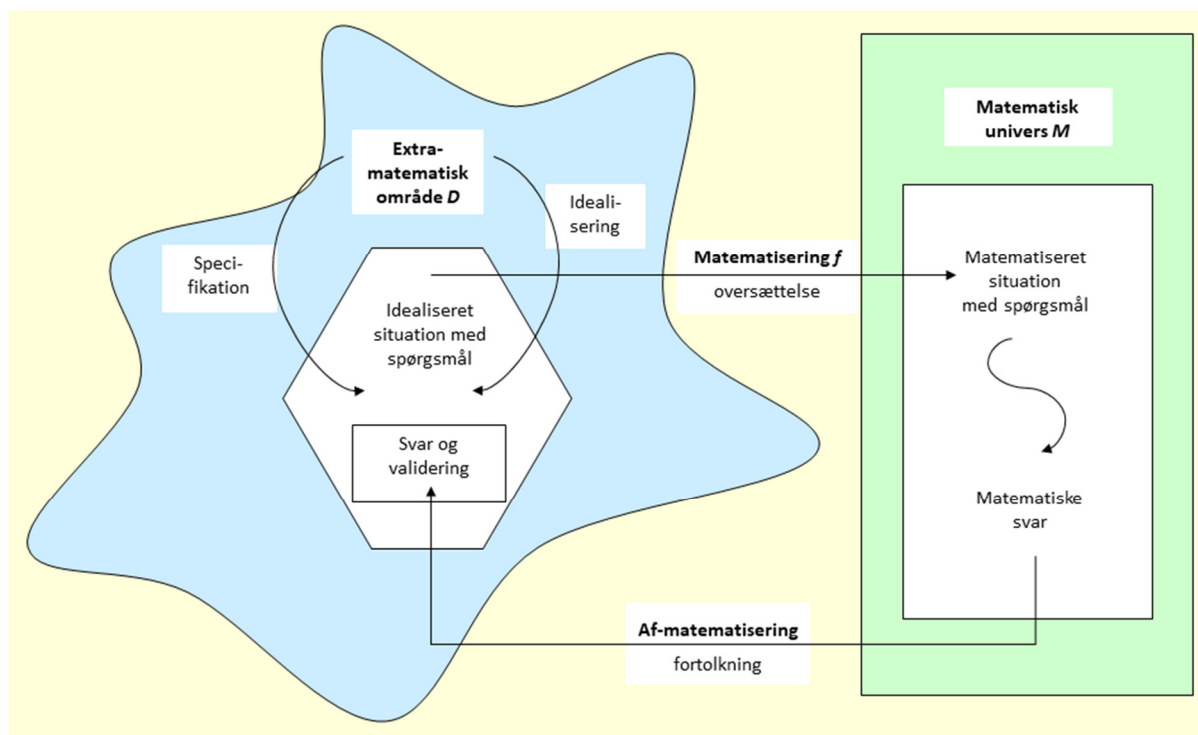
Extra-matematisk område *D*

Speci-fikation

Ideali-sering

Idealiseret situation med spørgsmål

Svar og validering

**Matematisering *f***

oversættelse

**Matematisk univers *M***

Matematiseret situation med spørgsmål

Matematiske svar

**Af-matematisering**

fortolkning